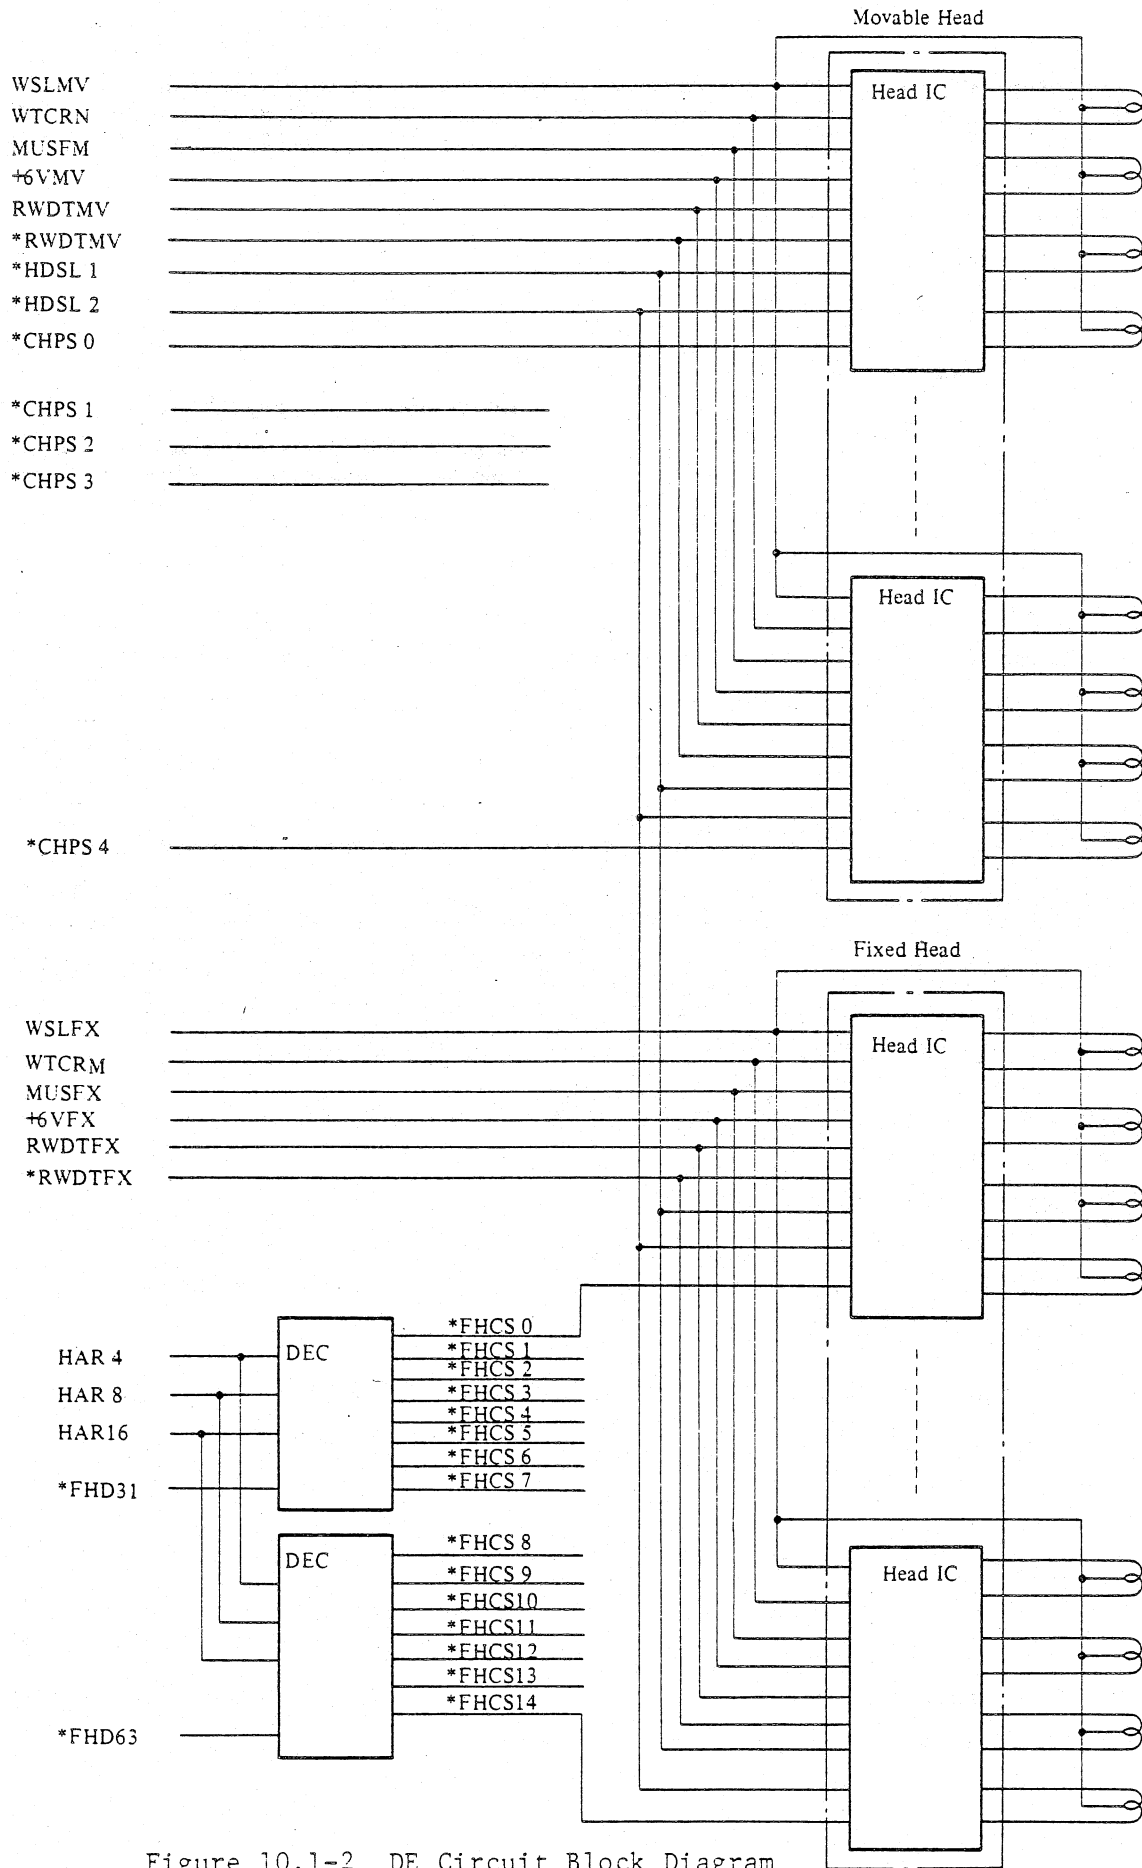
Movable Head

WSLMV
WTCRN
MUSFM
+6VMV
RWDTMV
*RWDTMV
*HDSL 1
*HDSL 2
*CHPS 0

Head IC

*CHPS 1
*CHPS 2
*CHPS 3

Head IC

*CHPS 4

Fixed Head

WSLFX
WTCRM
MUSFX
+6VFX
RWDTFX
*RWDTFX

Head IC

HAR 4
HAR 8
HAR16
*FHD31

DEC

*FHCS 0
*FHCS 1
*FHCS 2
*FHCS 3
*FHCS 4
*FHCS 5
*FHCS 6
*FHCS 7

DEC

*FHCS 8
*FHCS 9
*FHCS10
*FHCS11
*FHCS12
*FHCS13
*FHCS14

*FHD63

Head IC

Figure 10.1-2 DE Circuit Block Diagram